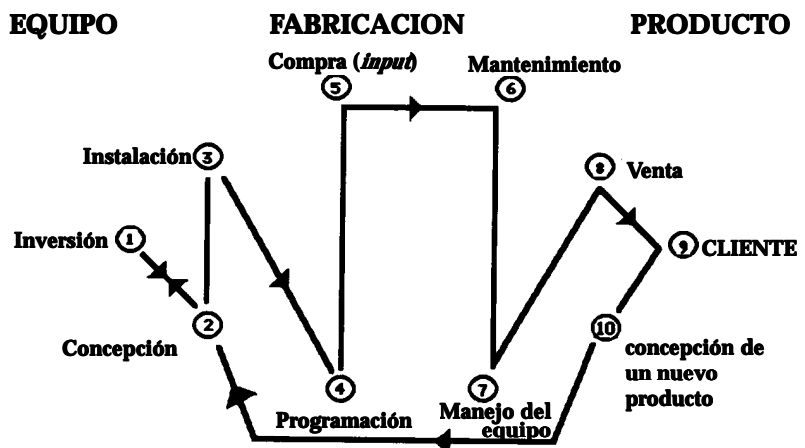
EQUIPO

FABRICACION

PRODUCTO

Compra (*input*) 5

Mantenimiento 6

Instalación 3

8 Venta

Inversión 1

9 CLIENTE

2

Concepción

10

concepción de un nuevo producto

4

Programación

7

Manejo del equipo